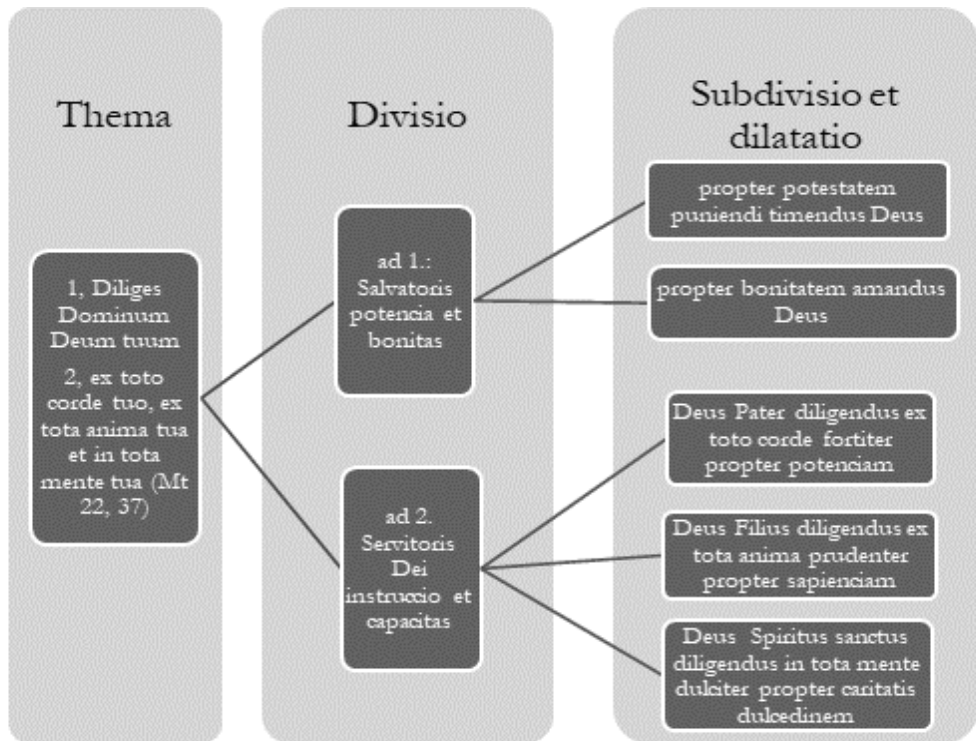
Thema

Divisio

Subdivisio et dilatatio

1, Diliges Dominum Deum tuum

2, ex toto corde tuo, ex tota anima tua et in tota mente tua (Mt 22, 37)

ad 1.: Salvatoris potencia et bonitas

ad 2. Servitoris Dei instruccio et capacitas

propter potestatem puniendi timendus Deus

propter bonitatem amandus Deus

Deus Pater diligendus ex toto corde fortiter propter potenciam

Deus Filius diligendus ex tota anima prudenter propter sapienciam

Deus Spiritus sanctus diligendus in tota mente dulciter propter caritatis dulcedinem